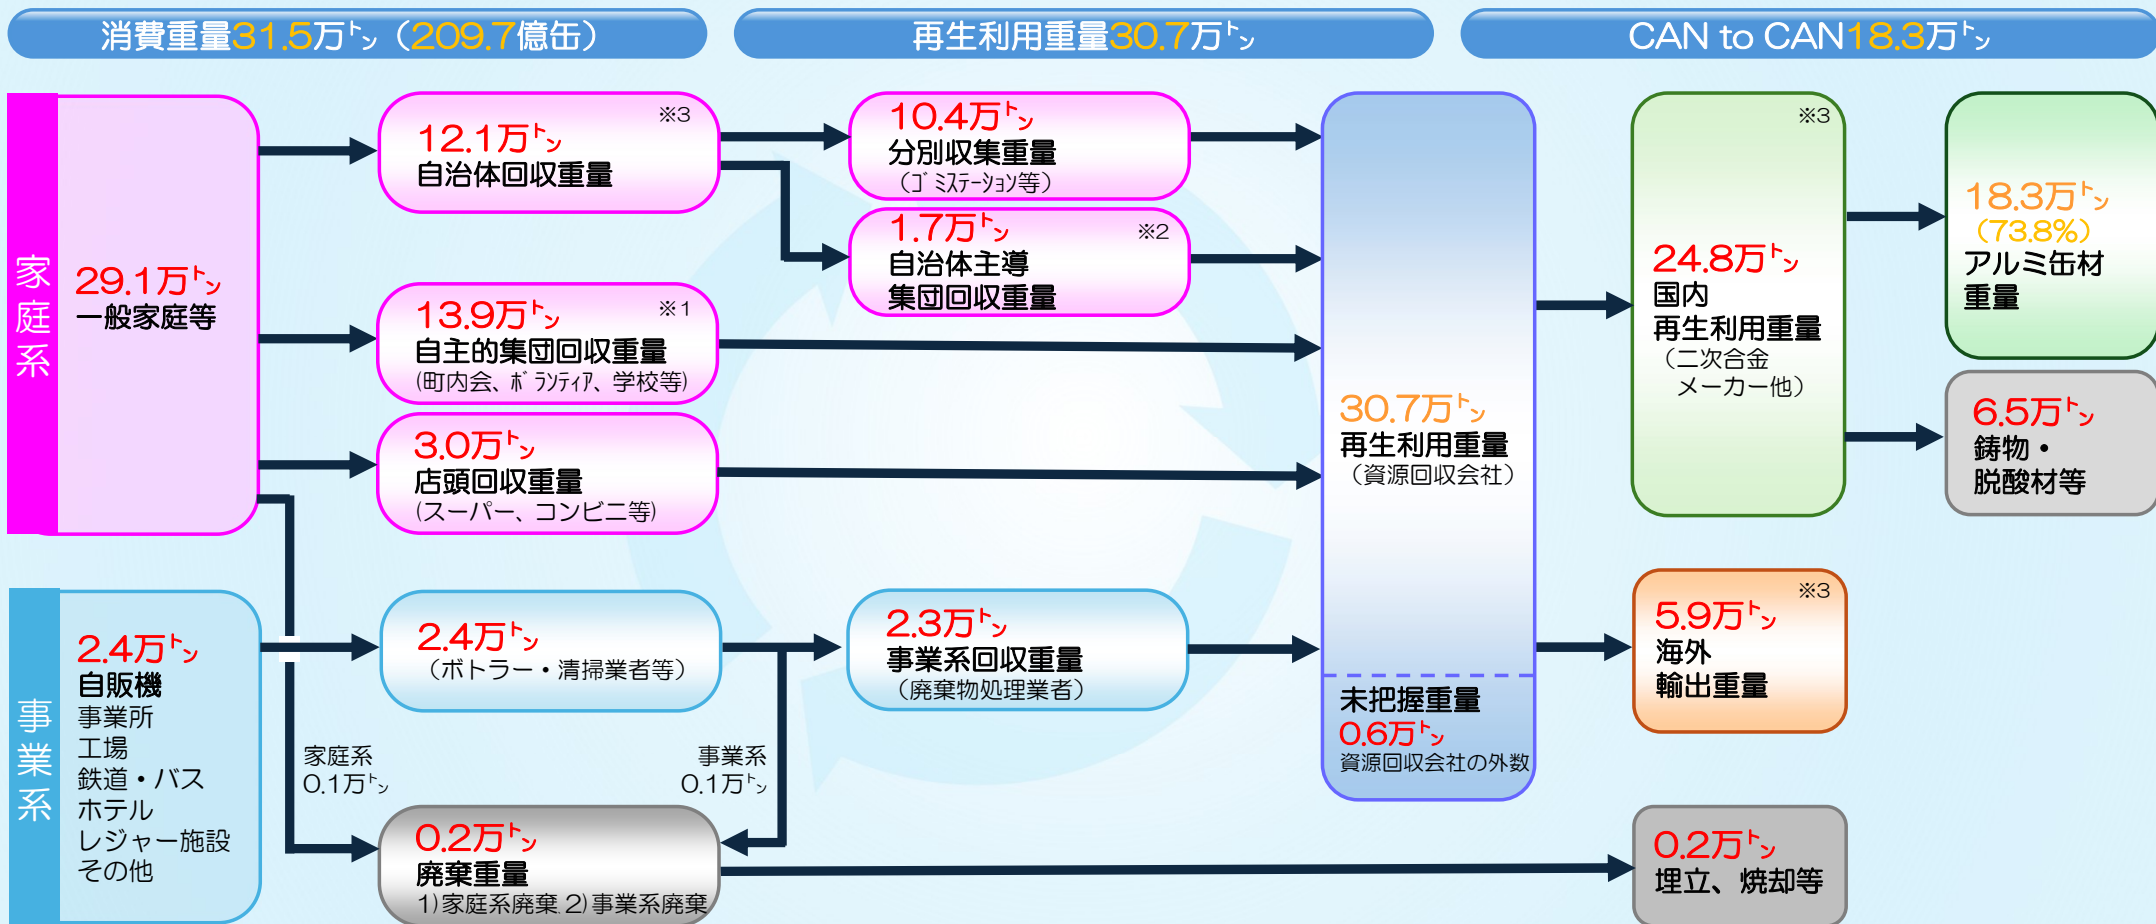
消費重量31.5万㌧（209.7億缶）

再生利用重量30.7万㌧

CAN to CAN18.3万㌧

家庭系

29.1万㌧
一般家庭等

12.1万㌧ ※3
自治体回収重量

13.9万㌧ ※1
自主的集団回収重量
（町内会、ボランティア、学校等）

3.0万㌧
店頭回収重量
（スーパー、コンビニ等）

10.4万㌧
分別収集重量
（ゴミステーション等）

1.7万㌧ ※2
自治体主導
集団回収重量

30.7万㌧
再生利用重量
（資源回収会社）

未把握重量
0.6万㌧
資源回収会社の外数

※3
24.8万㌧
国内
再生利用重量
（二次合金
メーカー他）

18.3万㌧
（73.8%）
アルミ缶材
重量

6.5万㌧
鋳物・
脱酸材等

事業系

2.4万㌧
自販機
事業所
工場
鉄道・バス
ホテル
レジャー施設
その他

2.4万㌧
（ボトラー・清掃業者等）

2.3万㌧
事業系回収重量
（廃棄物処理業者）

家庭系
0.1万㌧

事業系
0.1万㌧

0.2万㌧
廃棄重量
1）家庭系廃棄 2）事業系廃棄

※3
5.9万㌧
海外
輸出重量

0.2万㌧
埋立、焼却等